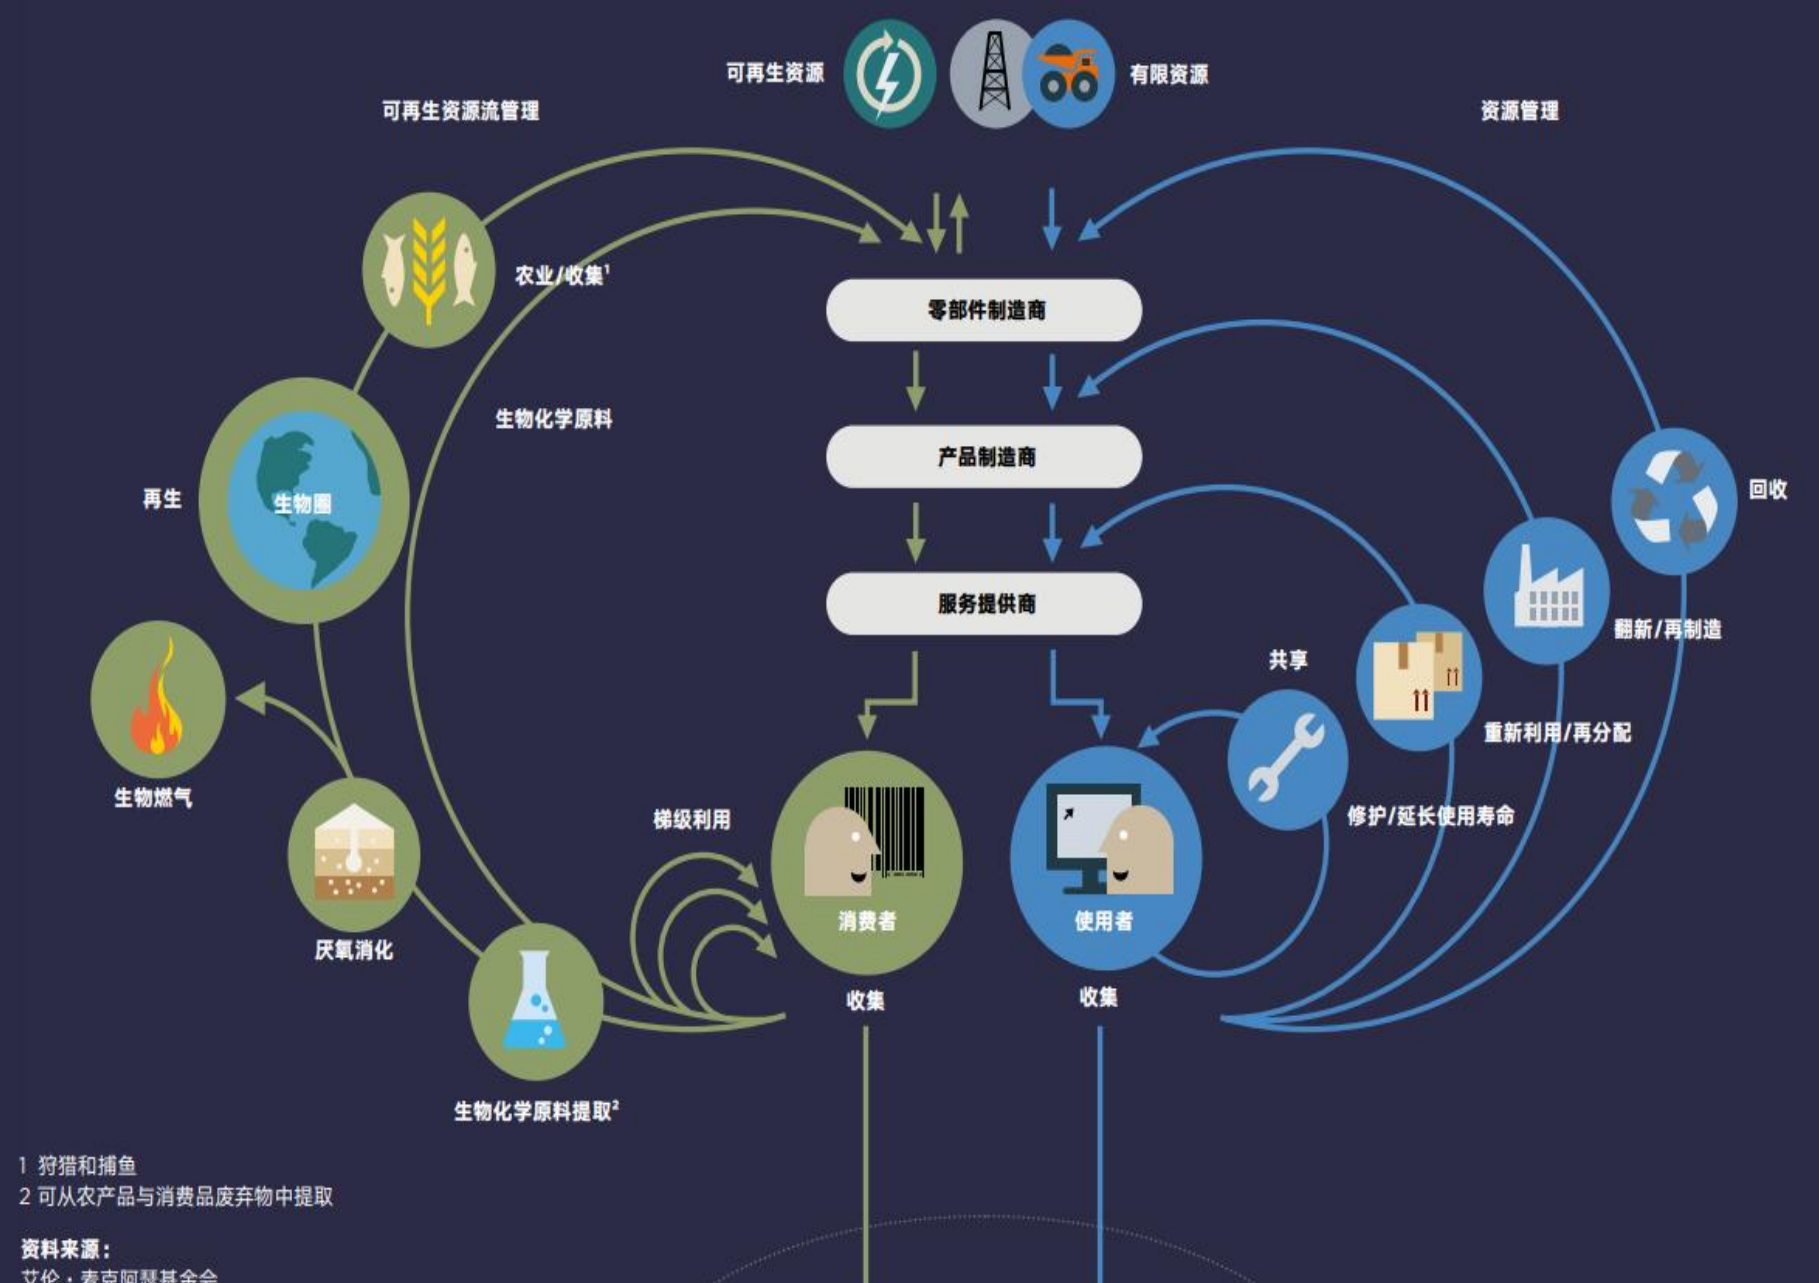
可再生资源　有限资源

可再生资源流管理

资源管理

农业/收集$^1$

零部件制造商

生物化学原料

产品制造商

再生

生物圈

回收

服务提供商

翻新/再制造

共享

重新利用/再分配

生物燃气

梯级利用

修护/延长使用寿命

消费者

使用者

厌氧消化

收集

收集

生物化学原料提取$^2$

1 狩猎和捕鱼
2 可从农产品与消费品废弃物中提取

资料来源：
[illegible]